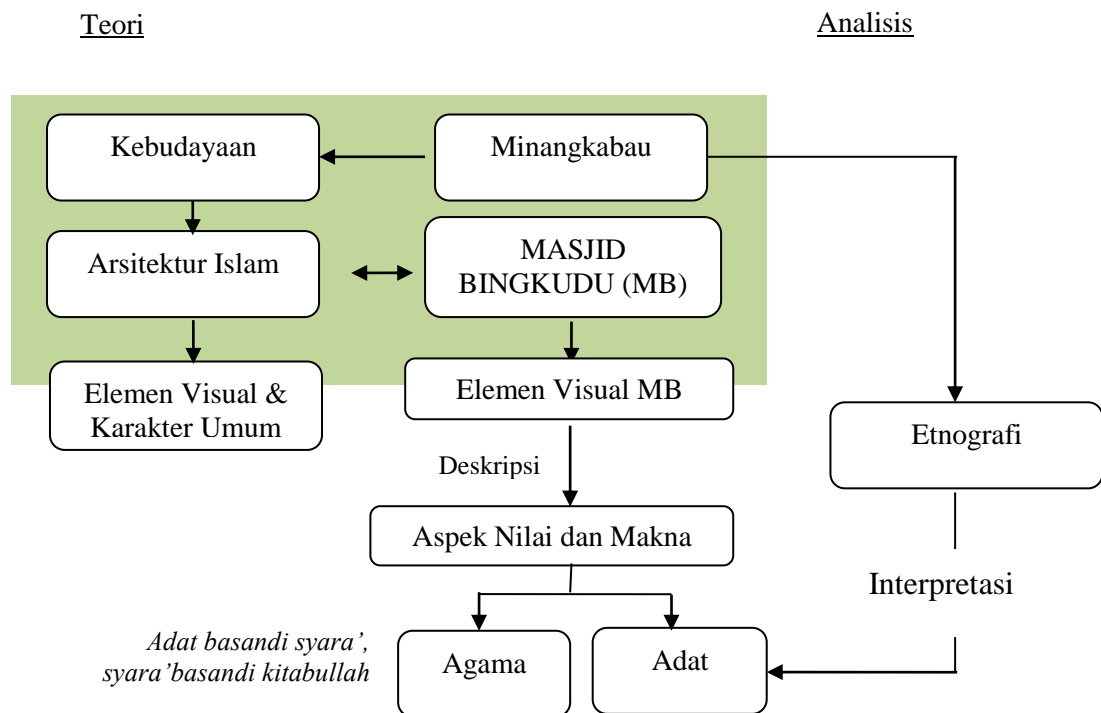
Teori

Analisis

Kebudayaan

Minangkabau

Arsitektur Islam

MASJID BINGKUDU (MB)

Elemen Visual & Karakter Umum

Elemen Visual MB

Etnografi

Deskripsi

Aspek Nilai dan Makna

Interpretasi

*Adat basandi syara', syara'basandi kitabullah*

Agama

Adat